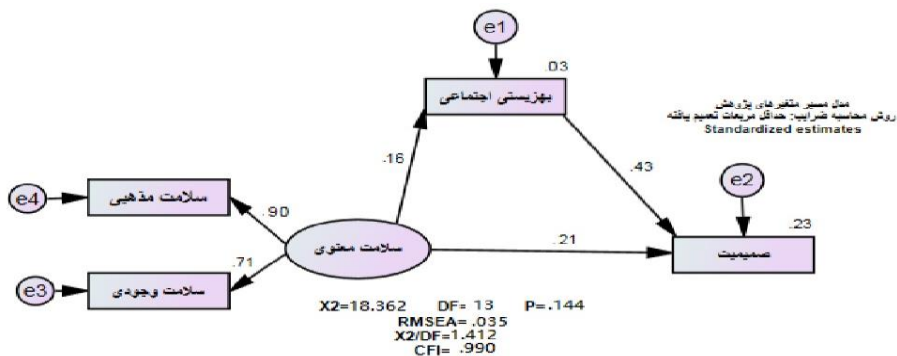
e1

.03

بهزیستی اجتماعی

مدل مسیر متغیرهای پژوهش
روش محاسبه ضرایب: حداقل مربعات تعمیم یافته
Standardized estimates

e2

.16

.43

.23

e4

سلامت مذهبی

.90

سلامت معنوی

.21

صمیمیت

.71

e3

سلامت وجودی

X2=18.362 DF= 13 P=.144
RMSEA=.035
X2/DF=1.412
CFI= .990